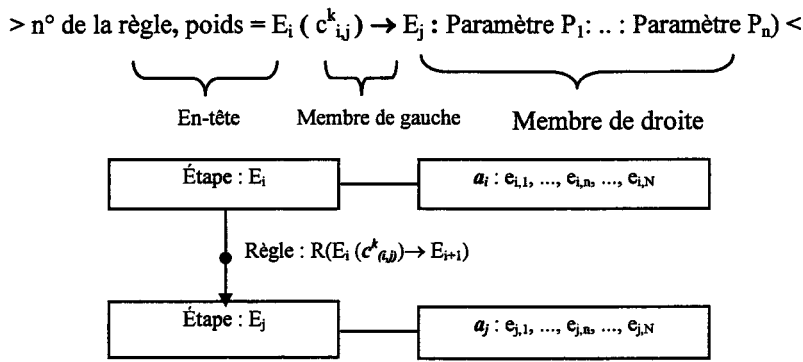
> n° de la règle, poids = $E_i$ ( $c^k_{i,j}$ ) → $E_j$ : Paramètre $P_1$: .. : Paramètre $P_n$) <

En-tête

Membre de gauche

Membre de droite

Étape : $E_i$

$a_i$ : $e_{i,1}$, ..., $e_{i,n}$, ..., $e_{i,N}$

Règle : R($E_i$ ($c^k_{(i,j)}$)→ $E_{i+1}$)

Étape : $E_j$

$a_j$ : $e_{j,1}$, ..., $e_{j,n}$, ..., $e_{j,N}$